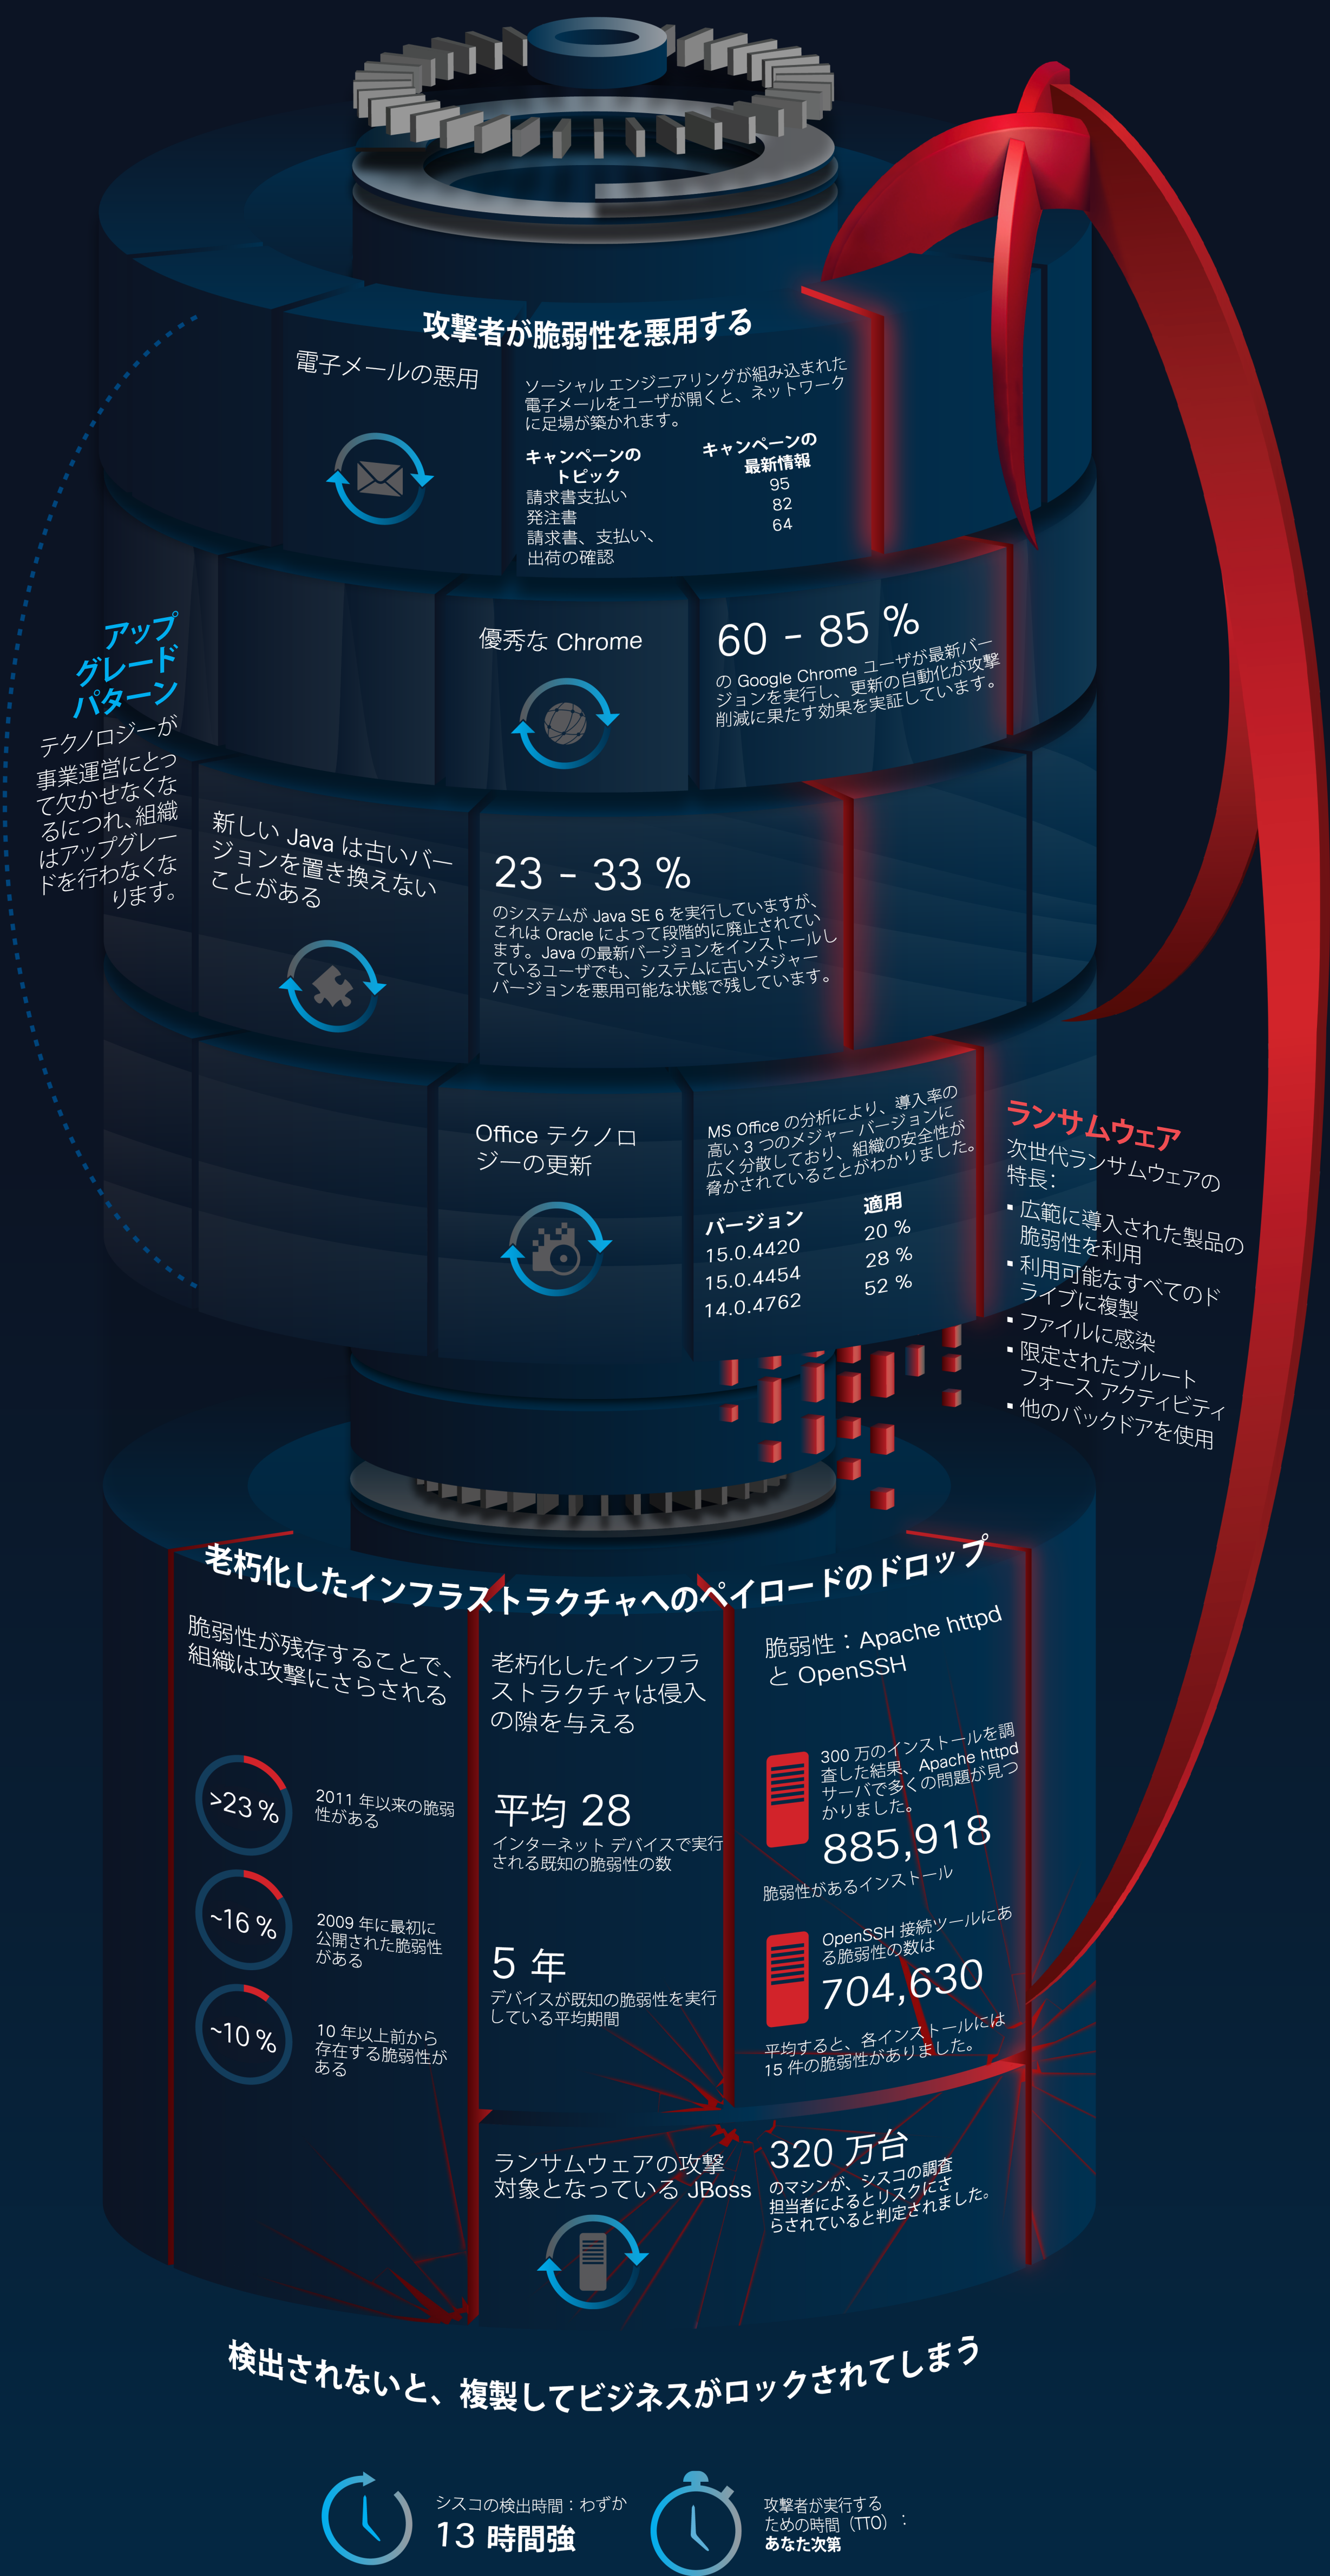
攻撃者が脆弱性を悪用する

電子メールの悪用

ソーシャル エンジニアリングが組み込まれた電子メールをユーザが開くと、ネットワークに足場が築かれます。

| キャンペーンのトピック | キャンペーンの最新情報 |
|---|---|
| 請求書支払い | 95 |
| 発注書 | 82 |
| 請求書、支払い、出荷の確認 | 64 |

アップグレードパターン
テクノロジーが事業運営にとって欠かせなくなるにつれ、組織はアップグレードを行わなくなります。

優秀な Chrome

60 - 85 %
の Google Chrome ユーザが最新バージョンを実行し、更新の自動化が攻撃削減に果たす効果を実証しています。

新しい Java は古いバージョンを置き換えないことがある

23 - 33 %
のシステムが Java SE 6 を実行していますが、これは Oracle によって段階的に廃止されています。Java の最新バージョンをインストールしているユーザでも、システムに古いメジャーバージョンを悪用可能な状態で残しています。

Office テクノロジーの更新

MS Office の分析により、導入率の高い 3 つのメジャーバージョンに広く分散しており、組織の安全性が脅かされていることがわかりました。

| バージョン | 適用 |
|---|---|
| 15.0.4420 | 20 % |
| 15.0.4454 | 28 % |
| 14.0.4762 | 52 % |

ランサムウェア
次世代ランサムウェアの特長:
・広範に導入された製品の脆弱性を利用
・利用可能なすべてのドライブに複製
・ファイルに感染
・限定されたブルートフォース アクティビティ
・他のバックドアを使用

老朽化したインフラストラクチャへのペイロードのドロップ

脆弱性が残存することで、組織は攻撃にさらされる

>23 % 2011 年以来の脆弱性がある

~16 % 2009 年に最初に公開された脆弱性がある

~10 % 10 年以上前から存在する脆弱性がある

老朽化したインフラストラクチャは侵入の隙を与える

平均 28
インターネット デバイスで実行される既知の脆弱性の数

5 年
デバイスが既知の脆弱性を実行している平均期間

脆弱性：Apache httpd と OpenSSH

300 万のインストールを調査した結果、Apache httpd サーバで多くの問題が見つかりました。
885,918
脆弱性があるインストール

OpenSSH 接続ツールにある脆弱性の数は
704,630
平均すると、各インストールには 15 件の脆弱性がありました。

ランサムウェアの攻撃対象となっている JBoss

320 万台
のマシンが、シスコの調査担当者によるとリスクにさらされていると判定されました。

検出されないと、複製してビジネスがロックされてしまう

シスコの検出時間：わずか
13 時間強

攻撃者が実行するための時間（TTO）：
あなた次第